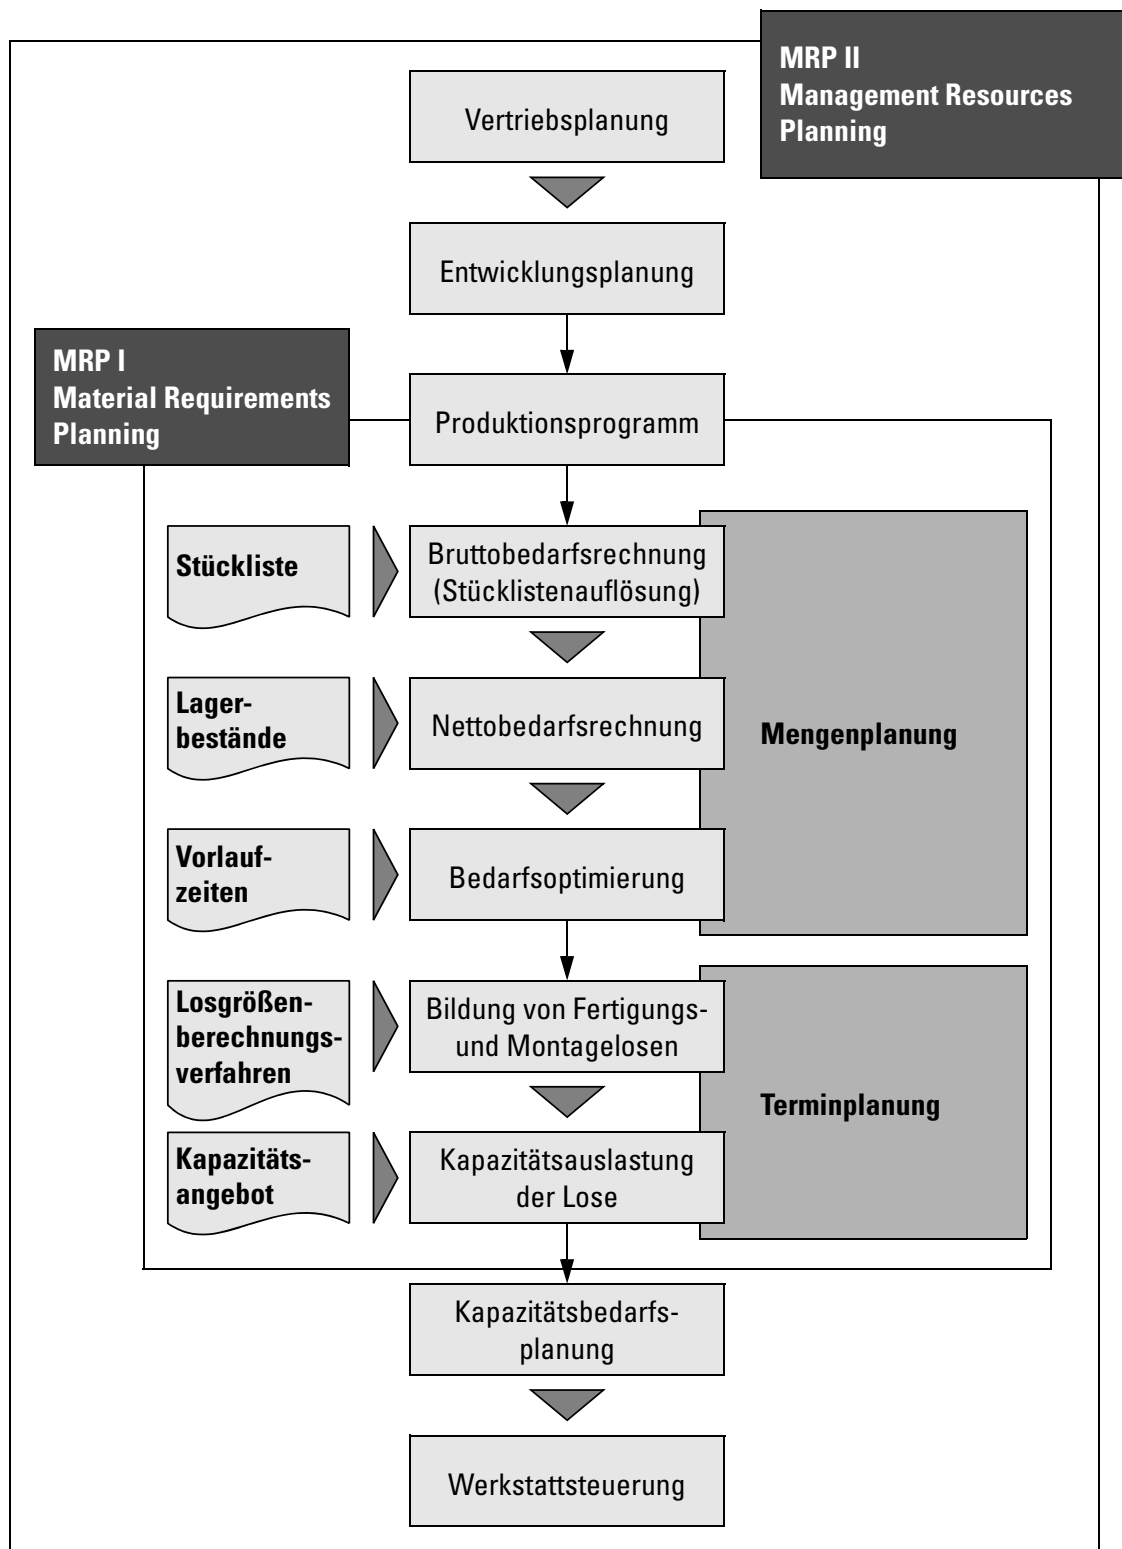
MRP II
Management Resources Planning

Vertriebsplanung

Entwicklungsplanung

MRP I
Material Requirements Planning

Produktionsprogramm

Stückliste

Bruttobedarfsrechnung (Stücklistenauflösung)

Lagerbestände

Nettobedarfsrechnung

Mengenplanung

Vorlaufzeiten

Bedarfsoptimierung

Losgrößenberechnungsverfahren

Bildung von Fertigungs- und Montagelosen

Terminplanung

Kapazitätsangebot

Kapazitätsauslastung der Lose

Kapazitätsbedarfsplanung

Werkstattsteuerung